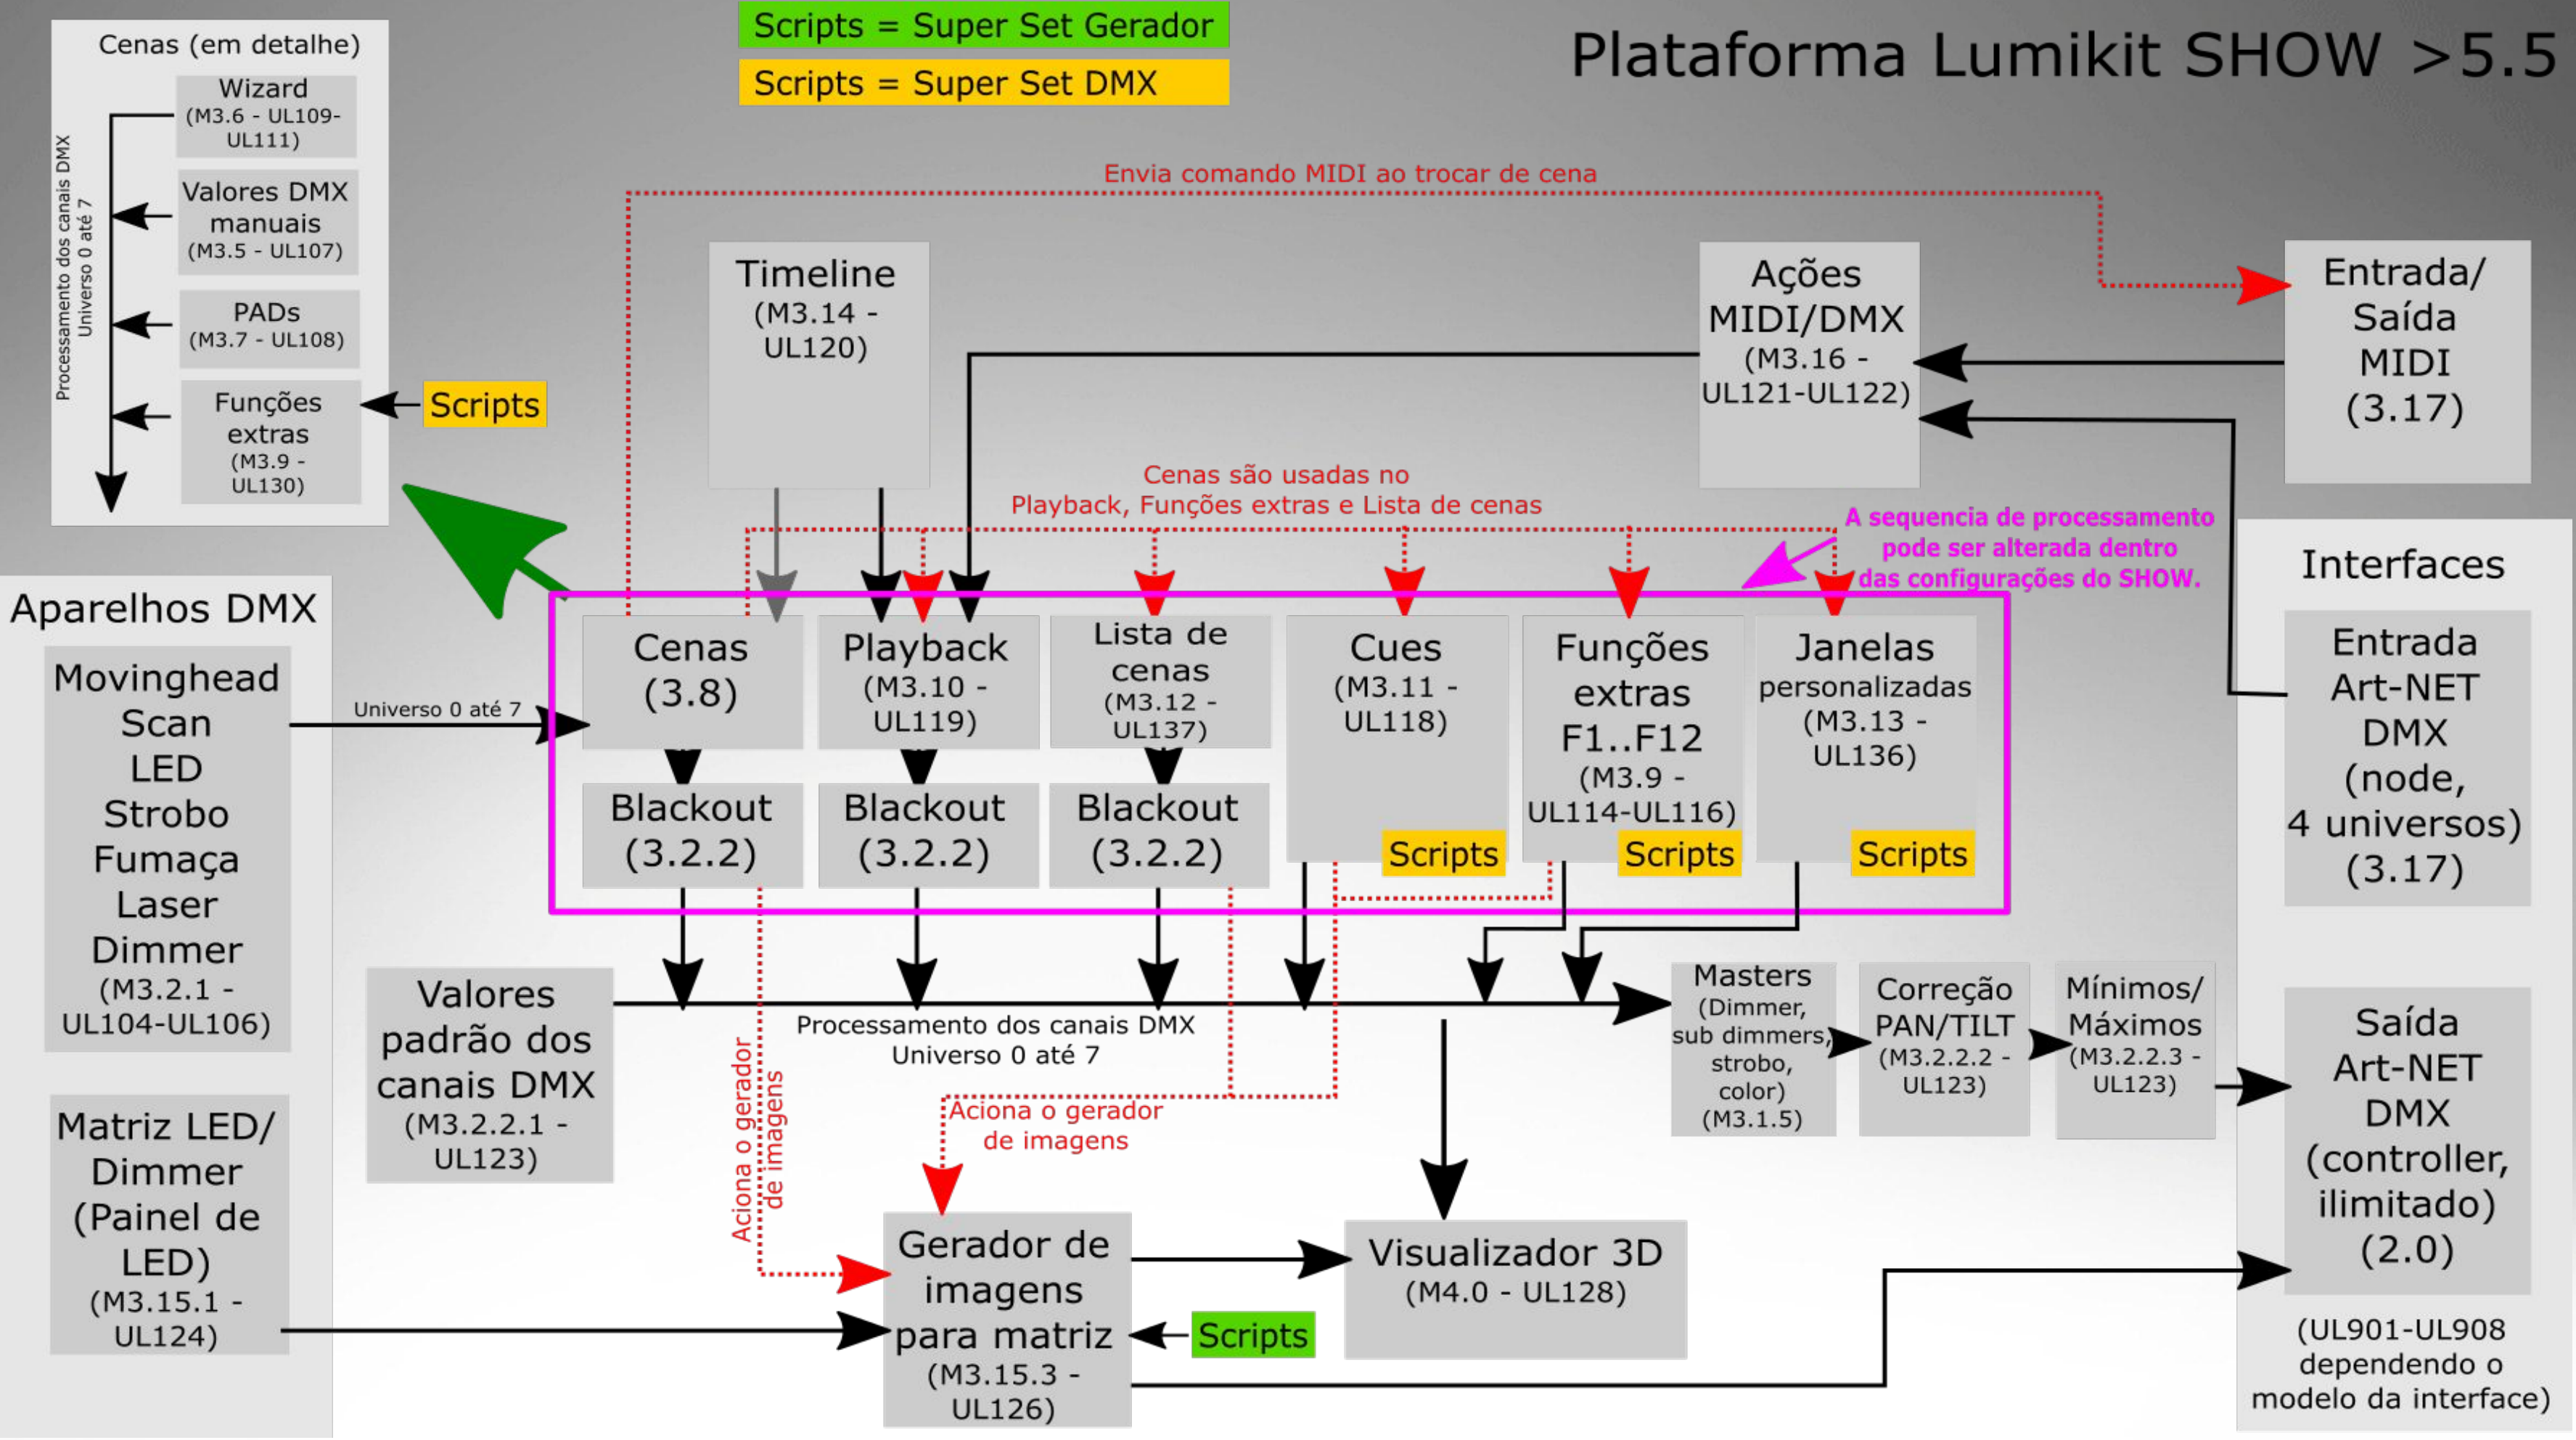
Scripts = Super Set Gerador
Scripts = Super Set DMX

Plataforma Lumikit SHOW >5.5

Cenas (em detalhe)
Wizard (M3.6 - UL109-UL111)
Valores DMX manuais (M3.5 - UL107)
PADs (M3.7 - UL108)
Funções extras (M3.9 - UL130)
Scripts
Processamento dos canais DMX Universo 0 até 7

Envia comando MIDI ao trocar de cena

Timeline (M3.14 - UL120)

Ações MIDI/DMX (M3.16 - UL121-UL122)

Entrada/ Saída MIDI (3.17)

Cenas são usadas no Playback, Funções extras e Lista de cenas

A sequencia de processamento pode ser alterada dentro das configurações do SHOW.

Interfaces

Aparelhos DMX
Movinghead Scan LED Strobo Fumaça Laser Dimmer (M3.2.1 - UL104-UL106)

Universo 0 até 7

Cenas (3.8)
Playback (M3.10 - UL119)
Lista de cenas (M3.12 - UL137)
Cues (M3.11 - UL118)
Funções extras F1..F12 (M3.9 - UL114-UL116)
Janelas personalizadas (M3.13 - UL136)

Blackout (3.2.2)
Blackout (3.2.2)
Blackout (3.2.2)
Scripts
Scripts
Scripts

Entrada Art-NET DMX (node, 4 universos) (3.17)

Valores padrão dos canais DMX (M3.2.2.1 - UL123)

Processamento dos canais DMX Universo 0 até 7

Masters (Dimmer, sub dimmers, strobo, color) (M3.1.5)
Correção PAN/TILT (M3.2.2.2 - UL123)
Mínimos/ Máximos (M3.2.2.3 - UL123)

Saída Art-NET DMX (controller, ilimitado) (2.0)

(UL901-UL908 dependendo o modelo da interface)

Matriz LED/ Dimmer (Painel de LED) (M3.15.1 - UL124)

Aciona o gerador de imagens

Aciona o gerador de imagens

Gerador de imagens para matriz (M3.15.3 - UL126)
Scripts

Visualizador 3D (M4.0 - UL128)